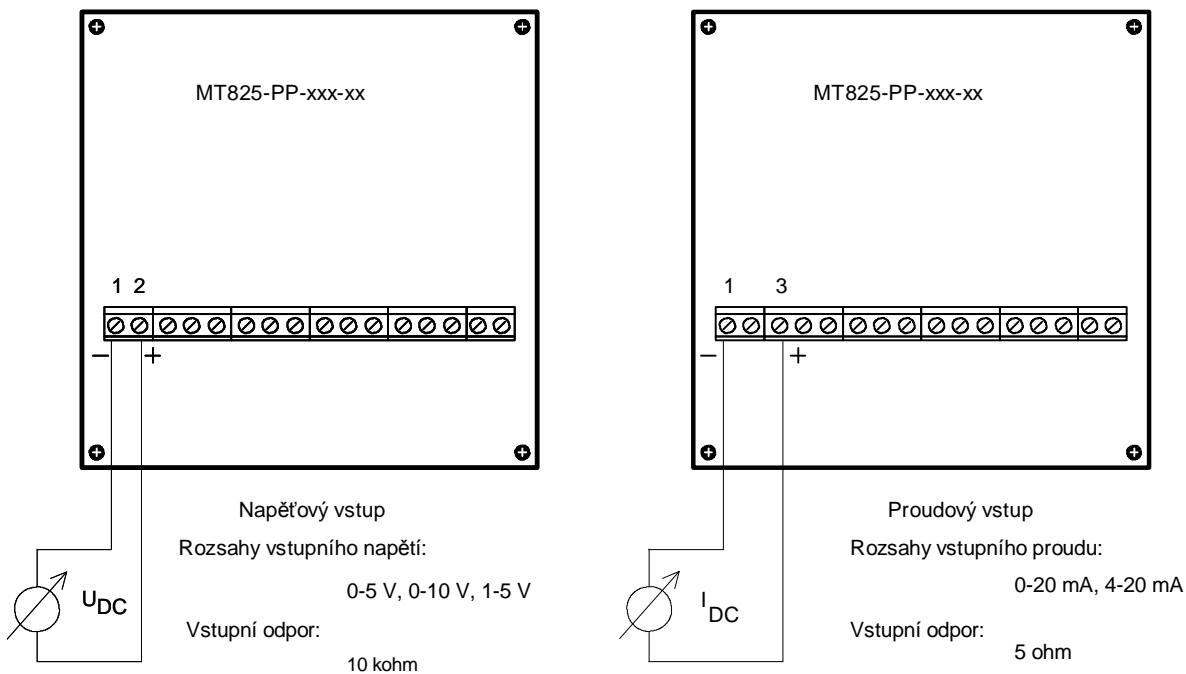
MT825-PP-xxx-xx

1 2

−

+

$U_{DC}$

Napěťový vstup

Rozsahy vstupního napětí:

0-5 V, 0-10 V, 1-5 V

Vstupní odpor:

10 kohm

MT825-PP-xxx-xx

1

3

−

+

$I_{DC}$

Proudový vstup

Rozsahy vstupního proudu:

0-20 mA, 4-20 mA

Vstupní odpor:

5 ohm